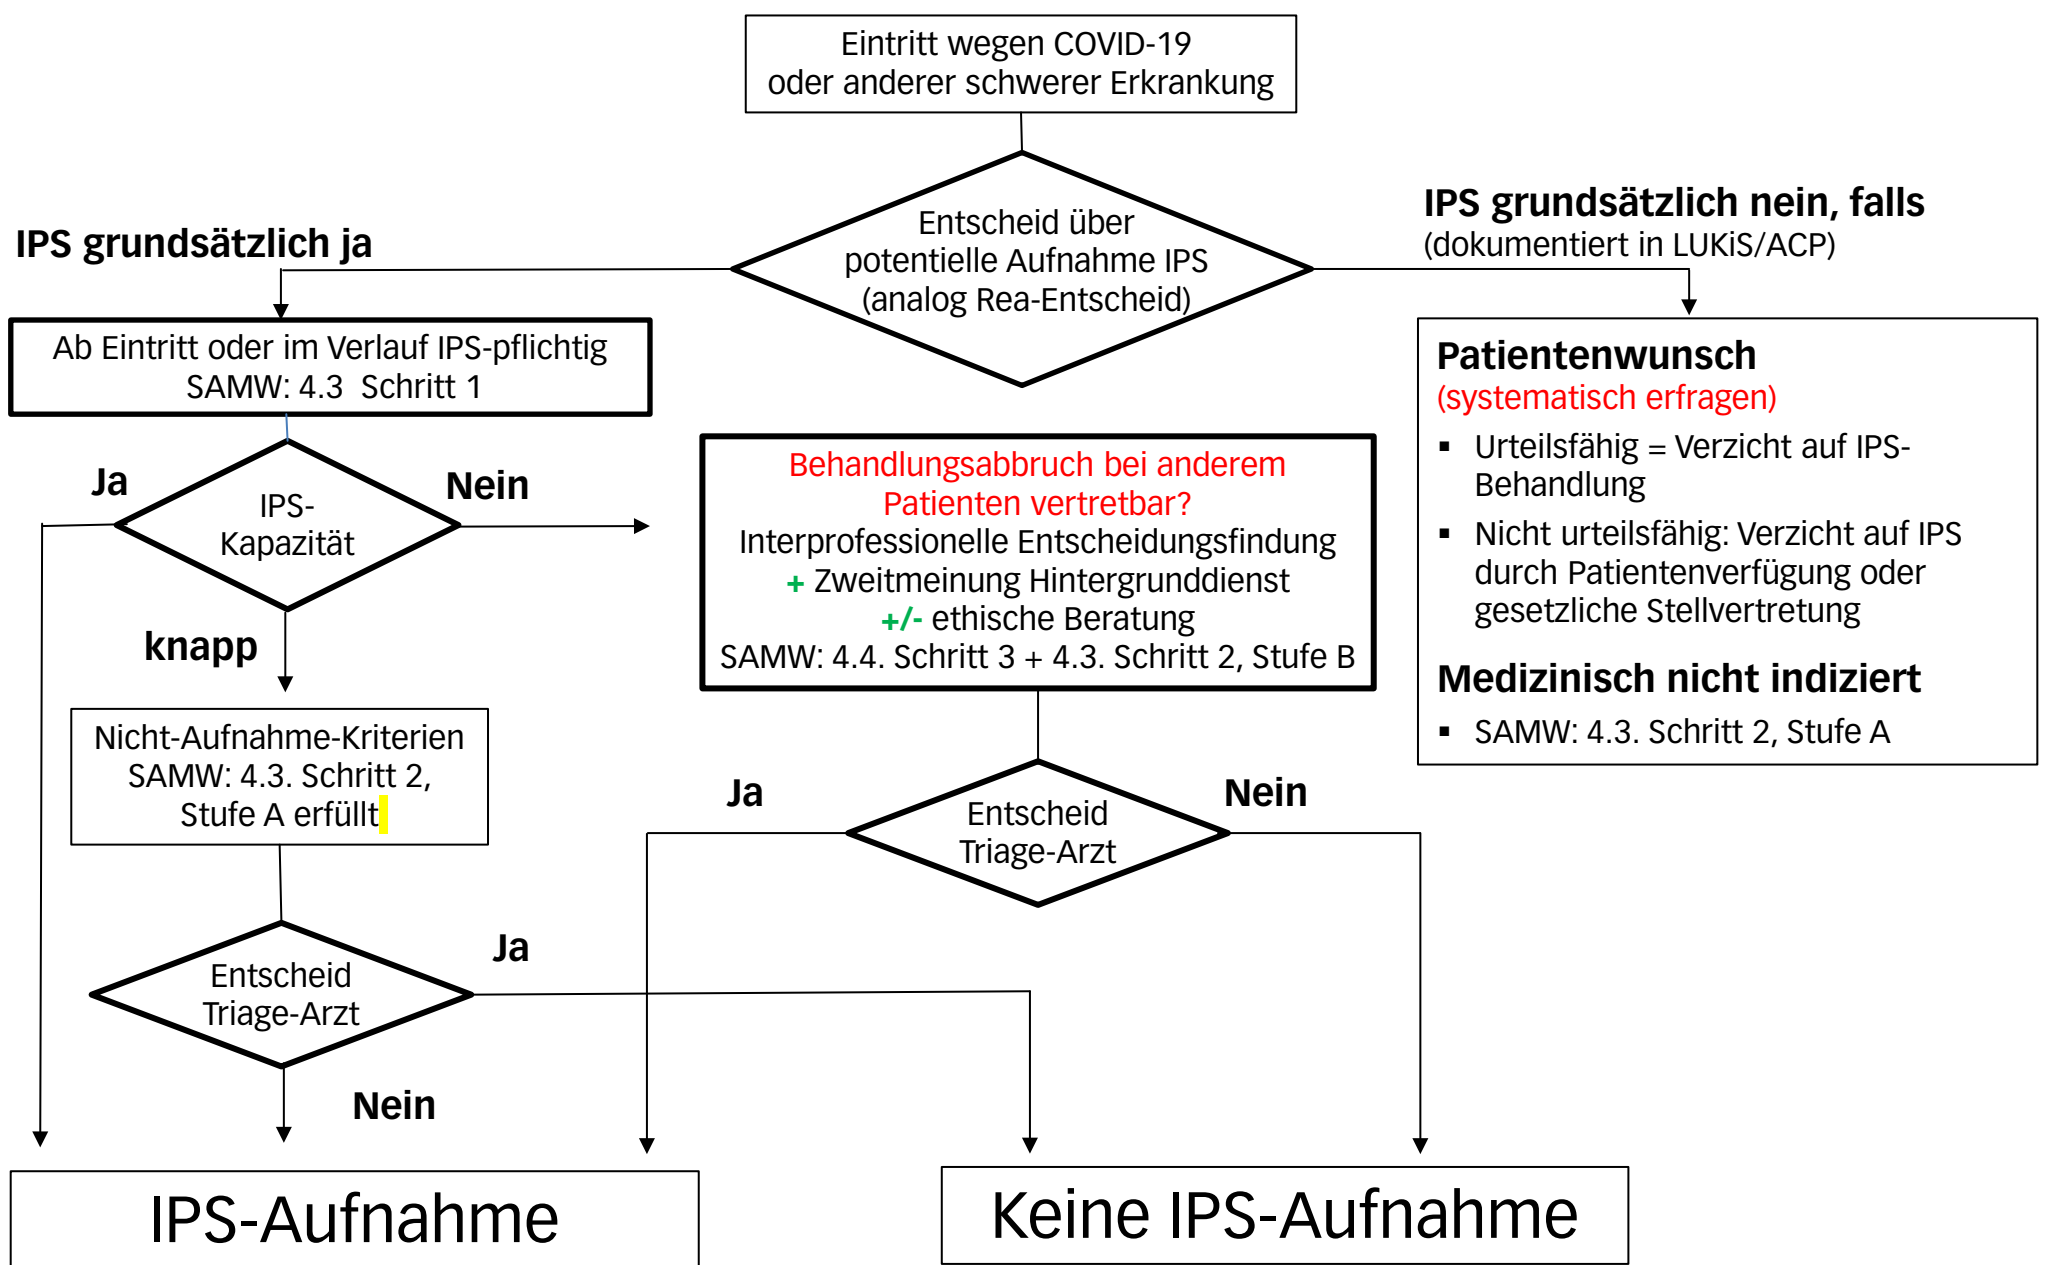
Eintritt wegen COVID-19
oder anderer schwerer Erkrankung

IPS grundsätzlich ja

Entscheid über potentielle Aufnahme IPS (analog Rea-Entscheid)

IPS grundsätzlich nein, falls
(dokumentiert in LUKiS/ACP)

Ab Eintritt oder im Verlauf IPS-pflichtig
SAMW: 4.3 Schritt 1

Patientenwunsch
(systematisch erfragen)
▪ Urteilsfähig = Verzicht auf IPS-Behandlung
▪ Nicht urteilsfähig: Verzicht auf IPS durch Patientenverfügung oder gesetzliche Stellvertretung

Medizinisch nicht indiziert
▪ SAMW: 4.3. Schritt 2, Stufe A

Ja

IPS-Kapazität

Nein

knapp

Behandlungsabbruch bei anderem Patienten vertretbar?
Interprofessionelle Entscheidungsfindung
+ Zweitmeinung Hintergrunddienst
+/- ethische Beratung
SAMW: 4.4. Schritt 3 + 4.3. Schritt 2, Stufe B

Nicht-Aufnahme-Kriterien
SAMW: 4.3. Schritt 2,
Stufe A erfüllt

Ja

Entscheid Triage-Arzt

Nein

Entscheid Triage-Arzt

Ja

Nein

IPS-Aufnahme

Keine IPS-Aufnahme